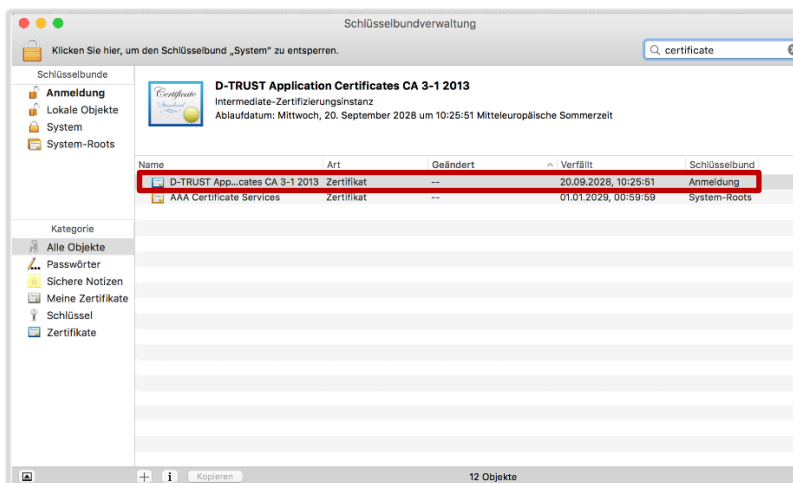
Schlüsselbundverwaltung

Klicken Sie hier, um den Schlüsselbund „System" zu entsperren.

certificate

Schlüsselbunde
Anmeldung
Lokale Objekte
System
System-Roots

Certificate Standard

D-TRUST Application Certificates CA 3-1 2013
Intermediate-Zertifizierungsinstanz
Ablaufdatum: Mittwoch, 20. September 2028 um 10:25:51 Mitteleuropäische Sommerzeit

| Name | Art | Geändert | Verfällt | Schlüsselbund |
|---|---|---|---|---|
| D-TRUST App...cates CA 3-1 2013 | Zertifikat | -- | 20.09.2028, 10:25:51 | Anmeldung |
| AAA Certificate Services | Zertifikat | -- | 01.01.2029, 00:59:59 | System-Roots |

Kategorie
Alle Objekte
Passwörter
Sichere Notizen
Meine Zertifikate
Schlüssel
Zertifikate

+ i Kopieren
12 Objekte